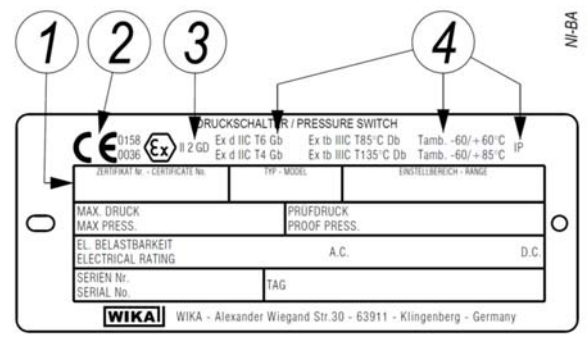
1 2 3 4

NI-BA

DRUCKSCHALTER / PRESSURE SWITCH

CE 0158 0036 Ex II 2 GD Ex d IIC T6 Gb Ex d IIC T4 Gb Ex tb IIIC T85°C Db Ex tb IIIC T135°C Db Tamb. -60/+60°C Tamb. -60/+85°C IP

| ZERTIFIKAT Nr. - CERTIFICATE No. | TYP - MODEL | EINSTELLBEREICH - RANGE |
|---|---|---|

| MAX. DRUCK MAX PRESS. | PRÜFDRUCK PROOF PRESS. |
|---|---|
| EL. BELASTBARKEIT ELECTRICAL RATING | A.C. D.C. |
| SERIEN Nr. SERIAL No. | TAG |

WIKA WIKA - Alexander Wiegand Str.30 - 63911 - Klingenberg - Germany